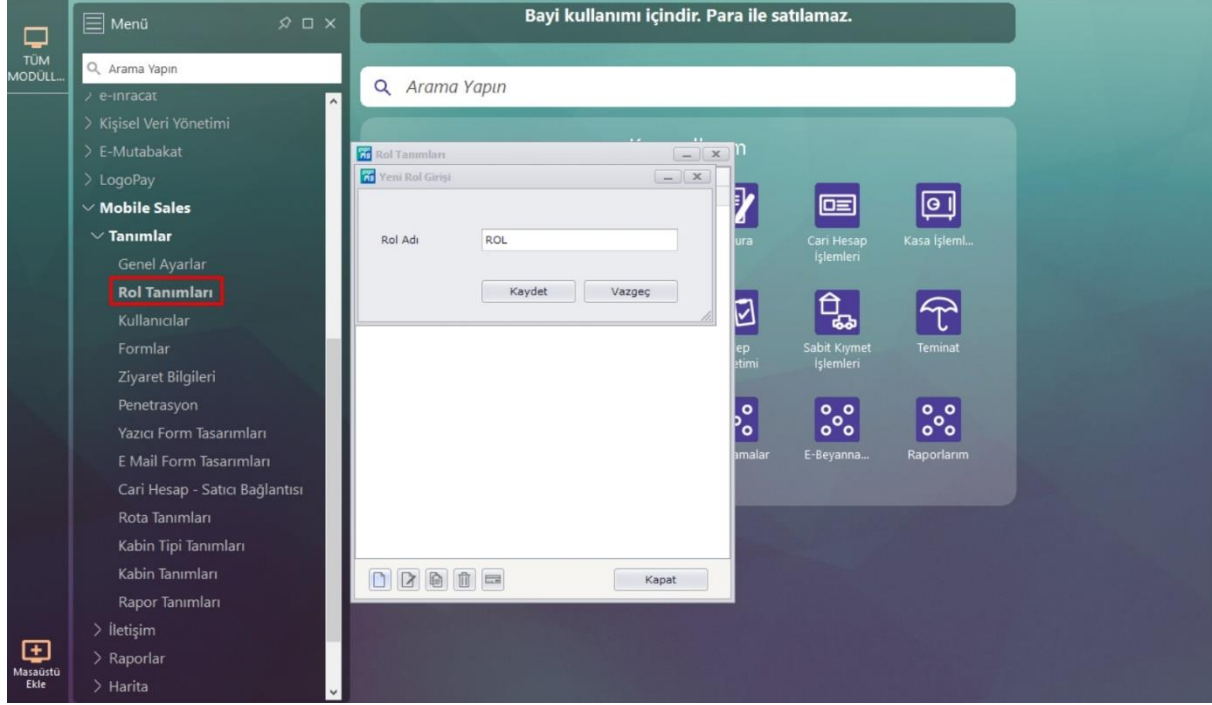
TÜM MODÜLL...

Menü

Arama Yapın

e-ihracat
Kişisel Veri Yönetimi
E-Mutabakat
LogoPay
Mobile Sales
Tanımlar
Genel Ayarlar
Rol Tanımları
Kullanıcılar
Formlar
Ziyaret Bilgileri
Penetrasyon
Yazıcı Form Tasarımları
E Mail Form Tasarımları
Cari Hesap - Satıcı Bağlantısı
Rota Tanımları
Kabin Tipi Tanımları
Kabin Tanımları
Rapor Tanımları
İletişim
Raporlar
Harita

Masaüstü Ekle

Bayi kullanımı içindir. Para ile satılamaz.

Arama Yapın

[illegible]n

Rol Tanımları

Yeni Rol Girişi

Rol Adı
ROL

Kaydet
Vazgeç

Kapat

ura
Cari Hesap İşlemleri
Kasa İşleml...
ep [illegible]etimi
Sabit Kıymet İşlemleri
Teminat
amalar
E-Beyanna...
Raporlarım